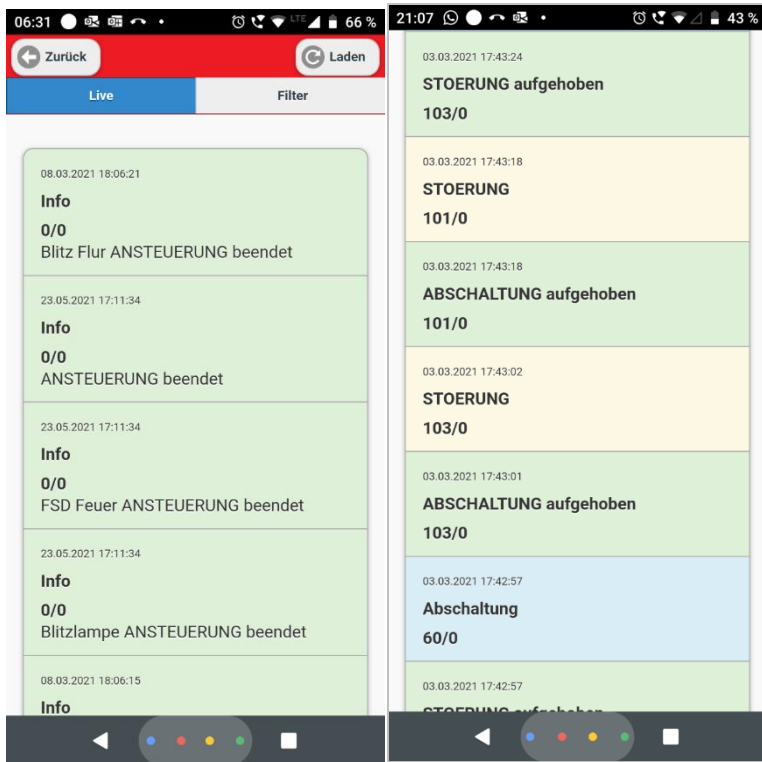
06:31 LTE 66 %

Zurück

Laden

Live

Filter

08.03.2021 18:06:21
Info
0/0
Blitz Flur ANSTEUERUNG beendet

23.05.2021 17:11:34
Info
0/0
ANSTEUERUNG beendet

23.05.2021 17:11:34
Info
0/0
FSD Feuer ANSTEUERUNG beendet

23.05.2021 17:11:34
Info
0/0
Blitzlampe ANSTEUERUNG beendet

08.03.2021 18:06:15
Info

21:07 43 %

03.03.2021 17:43:24
STOERUNG aufgehoben
103/0

03.03.2021 17:43:18
STOERUNG
101/0

03.03.2021 17:43:18
ABSCHALTUNG aufgehoben
101/0

03.03.2021 17:43:02
STOERUNG
103/0

03.03.2021 17:43:01
ABSCHALTUNG aufgehoben
103/0

03.03.2021 17:42:57
Abschaltung
60/0

03.03.2021 17:42:57
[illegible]